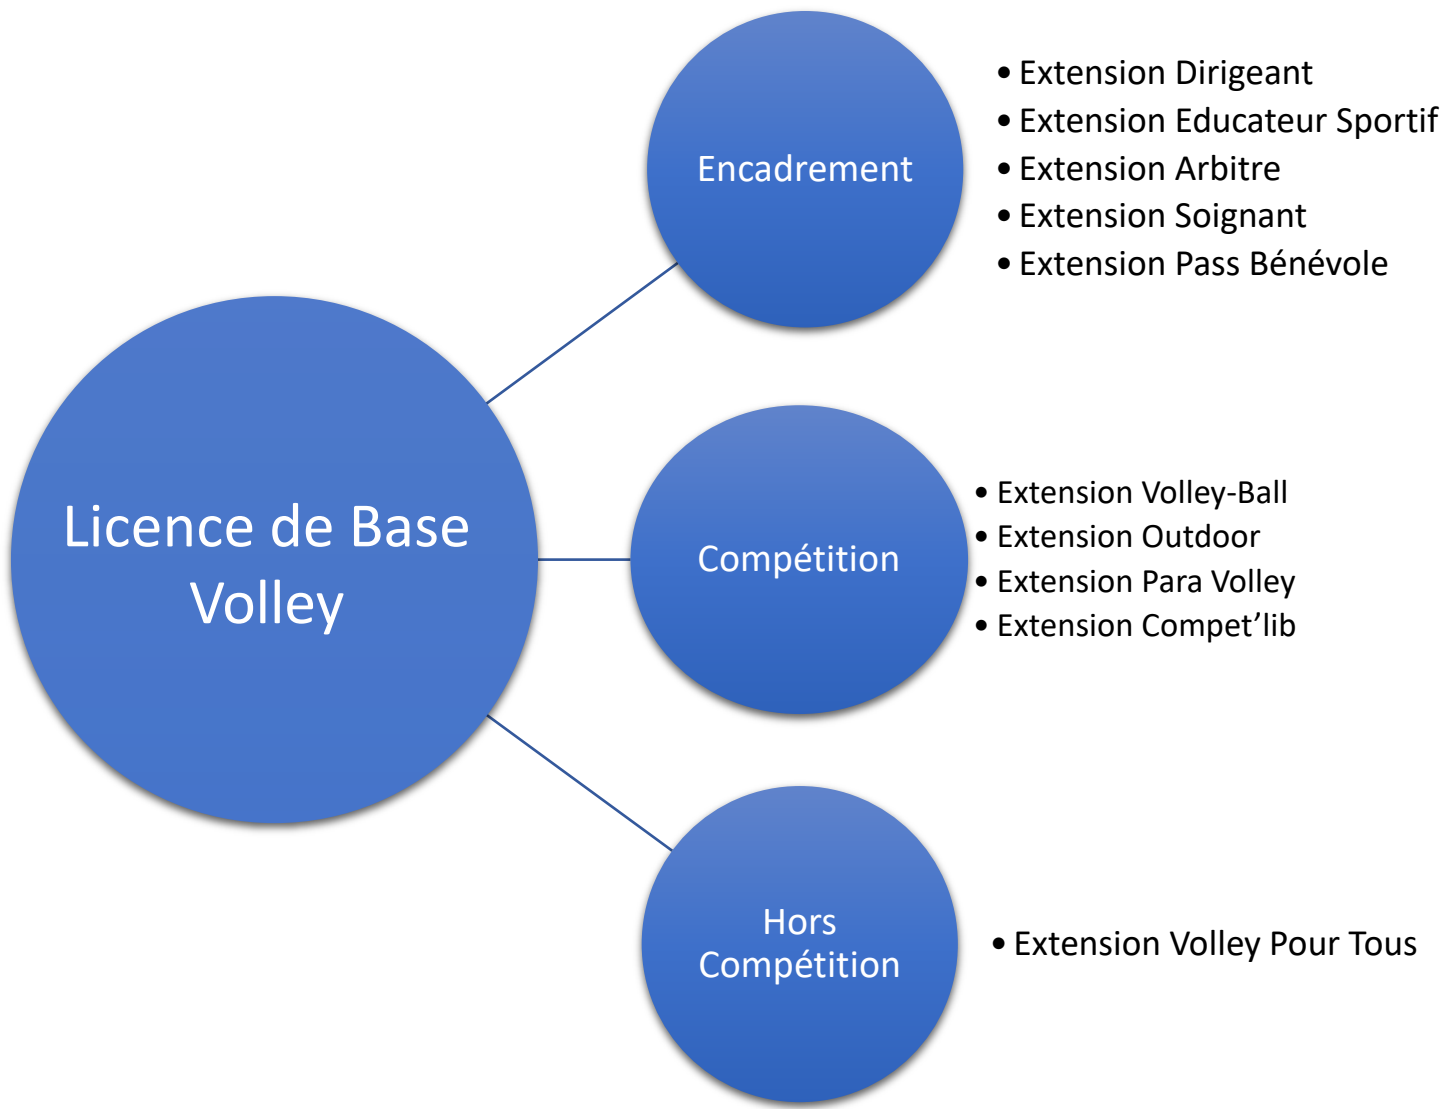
Licence de Base Volley

Encadrement

• Extension Dirigeant
• Extension Educateur Sportif
• Extension Arbitre
• Extension Soignant
• Extension Pass Bénévole

Compétition

• Extension Volley-Ball
• Extension Outdoor
• Extension Para Volley
• Extension Compet'lib

Hors Compétition

• Extension Volley Pour Tous